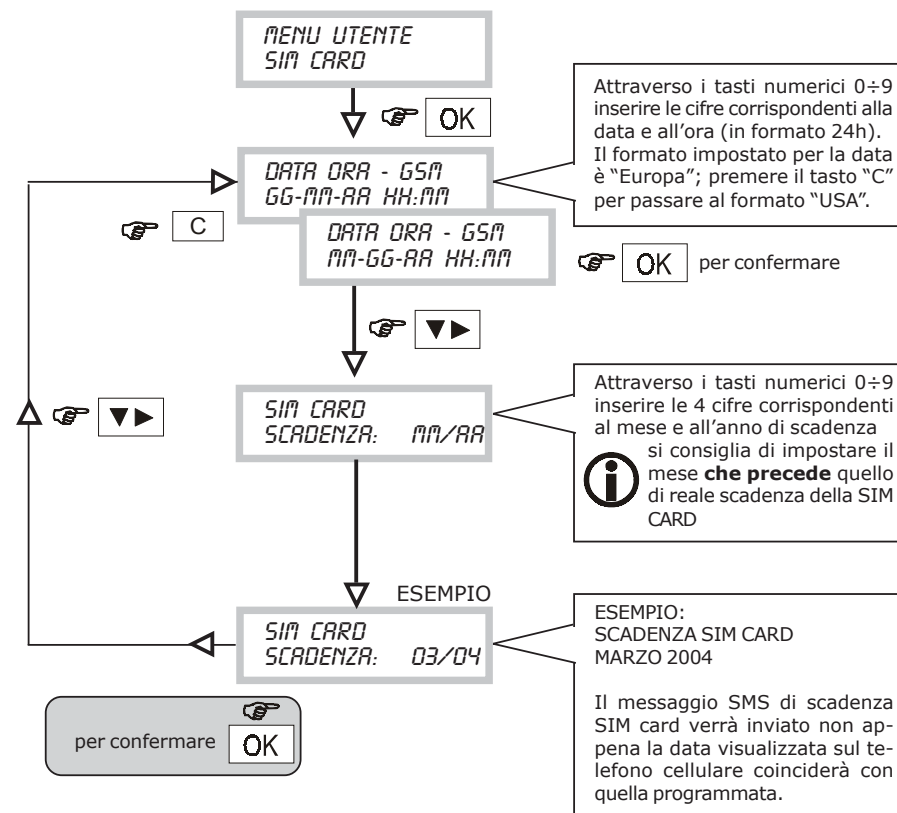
MENU UTENTE
SIM CARD

OK

DATA ORA - GSM
GG-MM-AA HH:MM

Attraverso i tasti numerici 0÷9 inserire le cifre corrispondenti alla data e all'ora (in formato 24h). Il formato impostato per la data è "Europa"; premere il tasto "C" per passare al formato "USA".

C

DATA ORA - GSM
MM-GG-AA HH:MM

OK per confermare

▼▶

SIM CARD
SCADENZA: MM/AA

▼▶

Attraverso i tasti numerici 0÷9 inserire le 4 cifre corrispondenti al mese e all'anno di scadenza

si consiglia di impostare il mese **che precede** quello di reale scadenza della SIM CARD

ESEMPIO

SIM CARD
SCADENZA: 03/04

ESEMPIO:
SCADENZA SIM CARD
MARZO 2004

Il messaggio SMS di scadenza SIM card verrà inviato non appena la data visualizzata sul telefono cellulare coinciderà con quella programmata.

per confermare OK